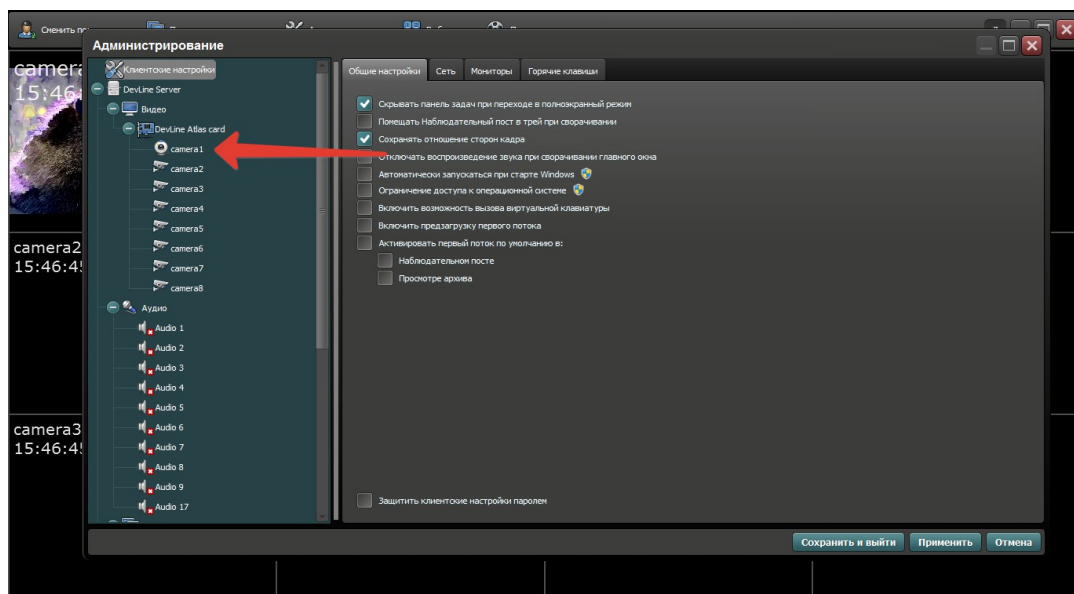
Сменить п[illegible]

Администрирование

camera
15:46

camera2
15:46:4

camera3
15:46:4

Клиентские настройки
DevLine Server
Видео
DevLine Atlas card
camera1
camera2
camera3
camera4
camera5
camera6
camera7
camera8
Аудио
Audio 1
Audio 2
Audio 3
Audio 4
Audio 5
Audio 6
Audio 7
Audio 8
Audio 9
Audio 17

Общие настройки | Сеть | Мониторы | Горячие клавиши

Скрывать панель задач при переходе в полноэкранный режим
Помещать Наблюдательный пост в трей при сворачивании
Сохранять отношение сторон кадра
Отключать воспроизведение звука при сворачивании главного окна
Автоматически запускаться при старте Windows
Ограничение доступа к операционной системе
Включить возможность вызова виртуальной клавиатуры
Включить предзагрузку первого потока
Активировать первый поток по умолчанию в:
Наблюдательном посте
Просмотре архива

Защитить клиентские настройки паролем

Сохранить и выйти | Применить | Отмена